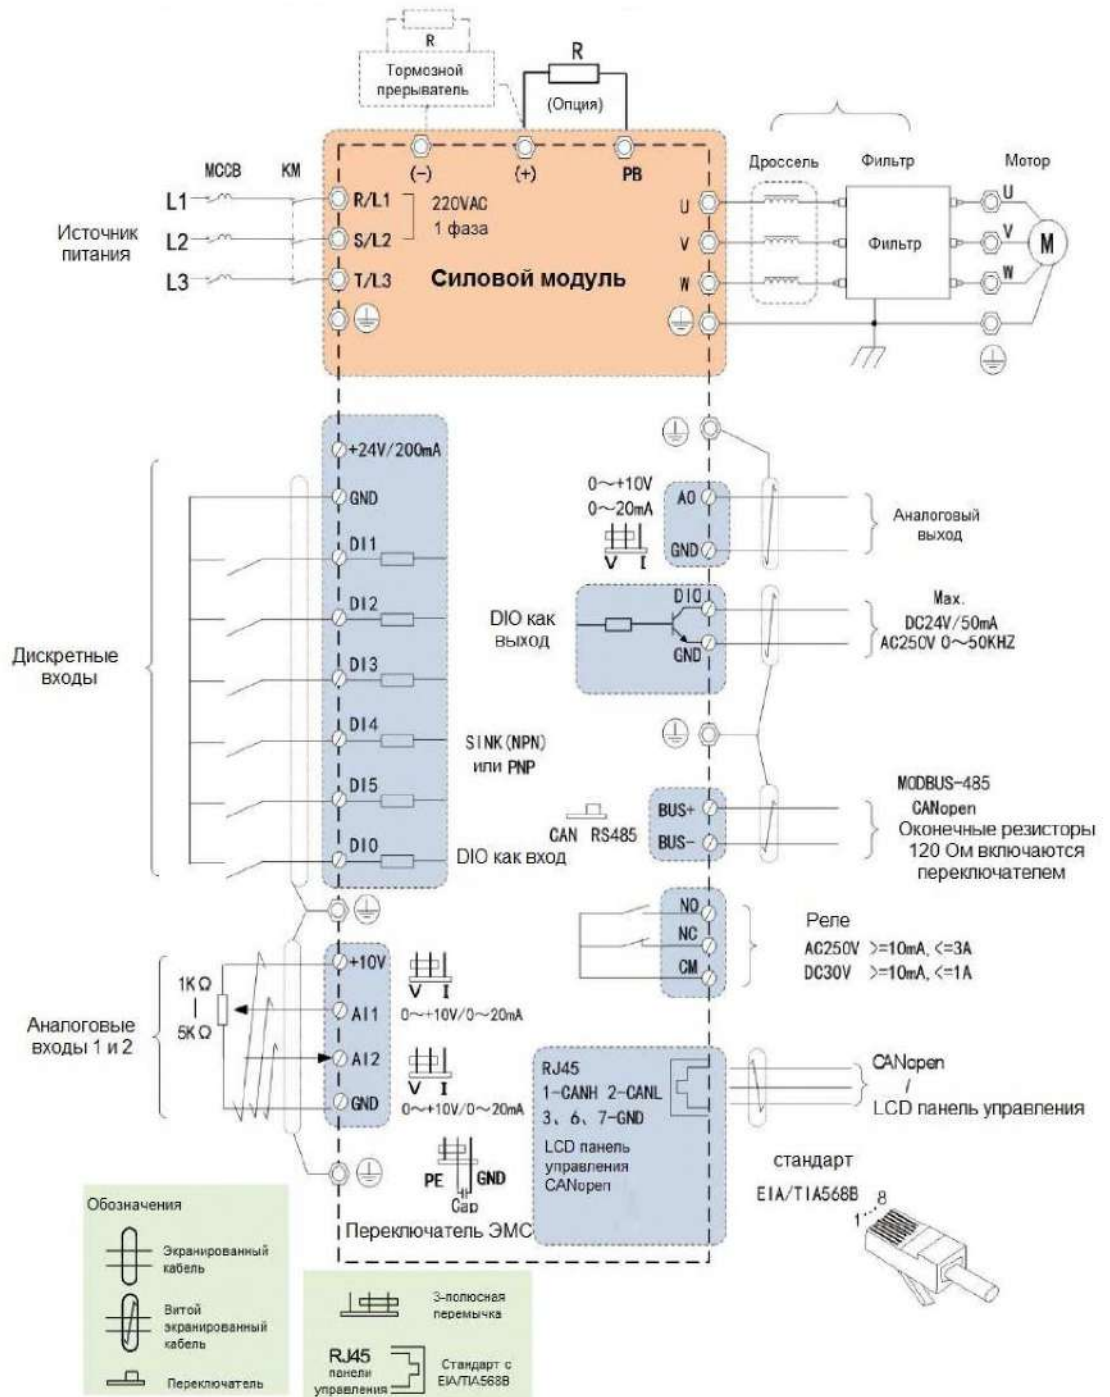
R
Тормозной прерыватель

R
(Опция)

(−) (+) PB

MCCB KM

L1 R/L1
L2 S/L2
L3 T/L3

220VAC
1 фаза

Источник питания

Силовой модуль

Дроссель Фильтр Мотор

U
V
W

Фильтр

U
V
W
M

+24V/200mA
GND
DI1
DI2
DI3
DI4
DI5
DIO

Дискретные входы

SINK(NPN) или PNP

DIO как вход

0~+10V
0~20mA
V I

AO
GND

Аналоговый выход

DIO как выход

DIO
GND

Max.
DC24V/50mA
AC250V 0~50KHZ

MODBUS-485
CANopen
Оконечные резисторы 120 Ом включаются переключателем

CAN RS485

BUS+
BUS−

NO
NC
CM

Реле
AC250V >=10mA, <=3A
DC30V >=10mA, <=1A

1KΩ
5KΩ

Аналоговые входы 1 и 2

+10V
AI1
AI2
GND

V I
0~+10V/0~20mA
V I
0~+10V/0~20mA

RJ45
1-CANH 2-CANL
3、6、7-GND
LCD панель управления CANopen

CANopen
/
LCD панель управления

стандарт
EIA/TIA568B
8
1

PE GND
Cap

Переключатель ЭМС

Обозначения
Экранированный кабель
Витой экранированный кабель
Переключатель

3-полюсная перемычка

RJ45 панели управления
Стандарт с EIA/TIA568B